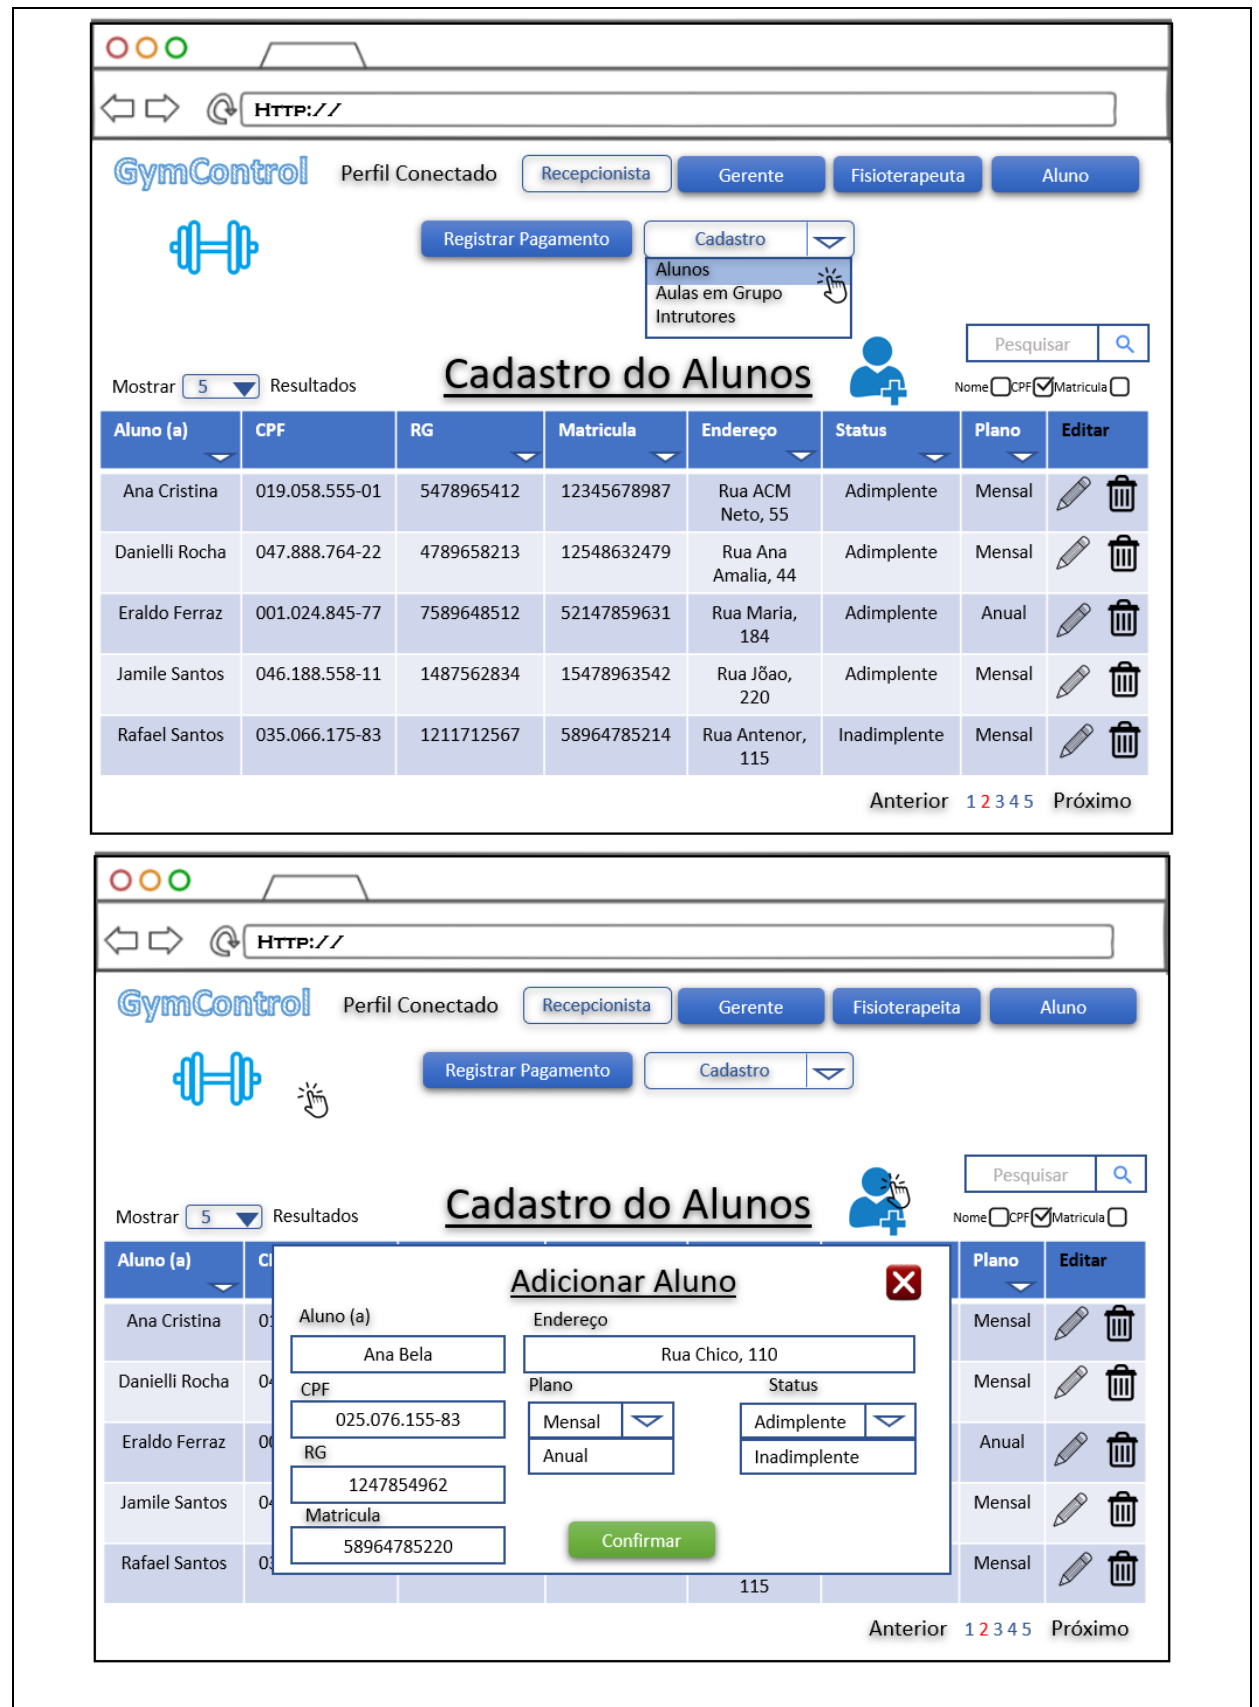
Http://

GymControl Perfil Conectado Recepcionista Gerente Fisioterapeuta Aluno

Registrar Pagamento Cadastro

Alunos
Aulas em Grupo
Intrutores

Pesquisar

Mostrar 5 Resultados

Cadastro do Alunos

Nome CPF Matricula

| Aluno (a) | CPF | RG | Matricula | Endereço | Status | Plano | Editar |
|---|---|---|---|---|---|---|---|
| Ana Cristina | 019.058.555-01 | 5478965412 | 12345678987 | Rua ACM Neto, 55 | Adimplente | Mensal | |
| Danielli Rocha | 047.888.764-22 | 4789658213 | 12548632479 | Rua Ana Amalia, 44 | Adimplente | Mensal | |
| Eraldo Ferraz | 001.024.845-77 | 7589648512 | 52147859631 | Rua Maria, 184 | Adimplente | Anual | |
| Jamile Santos | 046.188.558-11 | 1487562834 | 15478963542 | Rua Jõao, 220 | Adimplente | Mensal | |
| Rafael Santos | 035.066.175-83 | 1211712567 | 58964785214 | Rua Antenor, 115 | Inadimplente | Mensal | |

Anterior 1 2 3 4 5 Próximo

Http://

GymControl Perfil Conectado Recepcionista Gerente Fisioterapeita Aluno

Registrar Pagamento Cadastro

Pesquisar

Mostrar 5 Resultados

Cadastro do Alunos

Nome CPF Matricula

| Aluno (a) | C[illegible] | Plano | Editar |
|---|---|---|---|
| Ana Cristina | 0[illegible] | Mensal | |
| Danielli Rocha | 0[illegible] | Mensal | |
| Eraldo Ferraz | 0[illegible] | Anual | |
| Jamile Santos | 0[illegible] | Mensal | |
| Rafael Santos | 0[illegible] | Mensal | |

Adicionar Aluno

Aluno (a)
Ana Bela
CPF
025.076.155-83
RG
1247854962
Matricula
58964785220

Endereço
Rua Chico, 110
Plano
Mensal
Anual
Status
Adimplente
Inadimplente

Confirmar

115

Anterior 1 2 3 4 5 Próximo